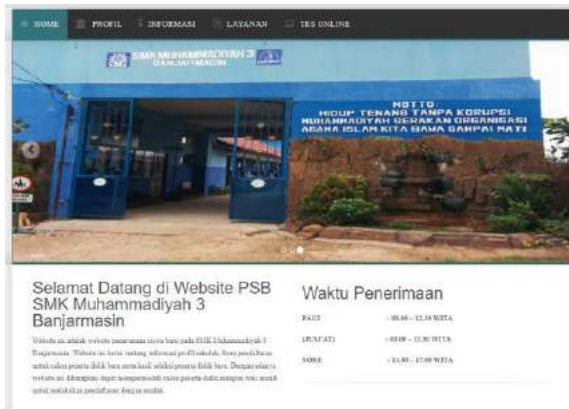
HOME PROFIL INFORMASI LAYANAN TES ONLINE

SMK MUHAMMADIYAH 3 BANJARMASIN

MOTTO
HIDUP TENANG TANPA KORUPSI
MUHAMMADIYAH GERAKAN ORGANISASI
AGAMA ISLAM KITA BAWA SAMPAI MATI

Selamat Datang di Website PSB SMK Muhammadiyah 3 Banjarmasin

Website ini adalah website penerimaan siswa baru pada SMK Muhammadiyah 3 Banjarmasin. Website ini berisi tentang informasi profil sekolah, form pendaftaran untuk calon peserta didik baru serta hasil seleksi peserta didik baru. Dengan adanya website ini diharapkan dapat mempermudah calon peserta didik maupun wali murid untuk melakukan pendaftaran dengan mudah.

Waktu Penerimaan

| PAGI | : 08.00 – 12.30 WITA |
|---|---|
| (JUM'AT) | : 08.00 – 11.30 WITA |
| SORE | : 14.00 – 17.00 WITA |